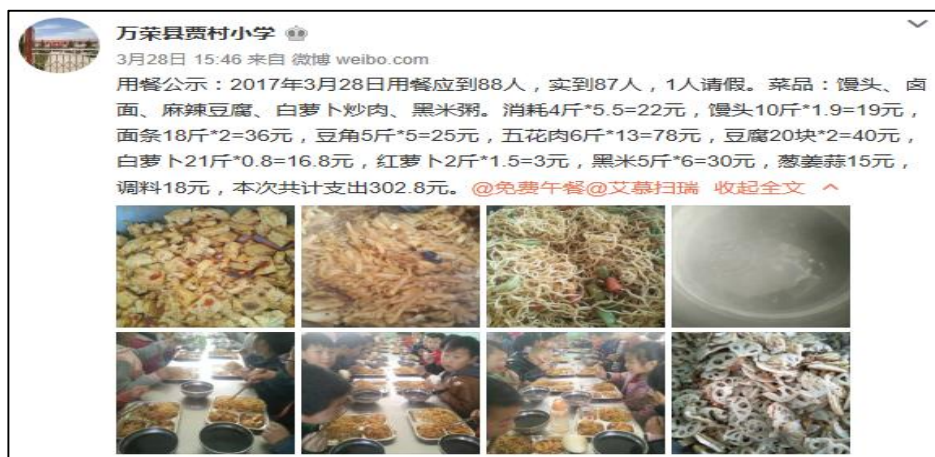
万荣县贾村小学

3月28日 15:46 来自 微博 weibo.com

用餐公示：2017年3月28日用餐应到88人，实到87人，1人请假。菜品：馒头、卤面、麻辣豆腐、白萝卜炒肉、黑米粥。消耗4斤*5.5=22元，馒头10斤*1.9=19元，面条18斤*2=36元，豆角5斤*5=25元，五花肉6斤*13=78元，豆腐20块*2=40元，白萝卜21斤*0.8=16.8元，红萝卜2斤*1.5=3元，黑米5斤*6=30元，葱姜蒜15元，调料18元，本次共计支出302.8元。@免费午餐@艾慕扫瑞 收起全文